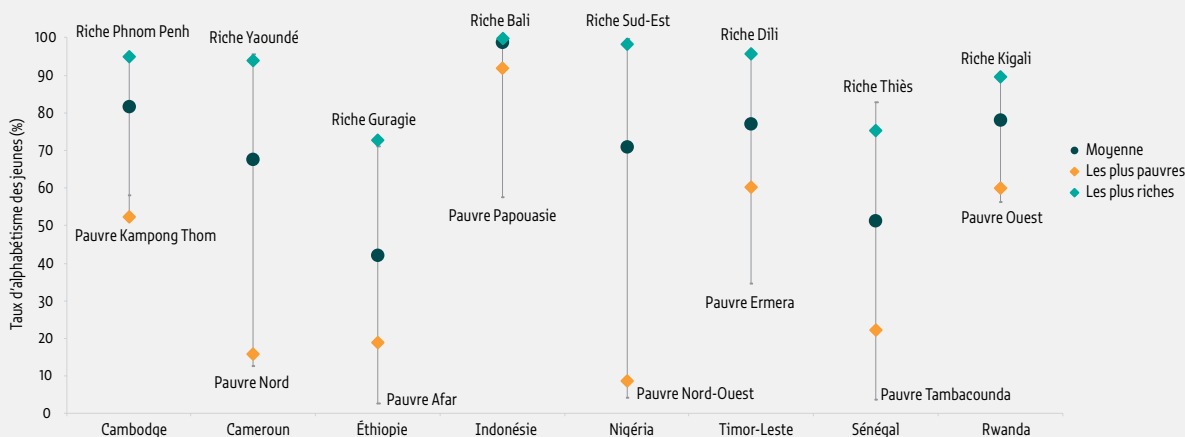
Taux d'alphabétisme des jeunes (%)

100
90
80
70
60
50
40
30
20
10
0

Riche Phnom Penh
Pauvre Kampong Thom
Riche Yaoundé
Pauvre Nord
Riche Guragie
Pauvre Afar
Riche Bali
Pauvre Papouasie
Riche Sud-Est
Pauvre Nord-Ouest
Riche Dili
Pauvre Ermera
Riche Thiès
Pauvre Tambacounda
Riche Kigali
Pauvre Ouest

Cambodge
Cameroun
Éthiopie
Indonésie
Nigéria
Timor-Leste
Sénégal
Rwanda

Moyenne
Les plus pauvres
Les plus riches